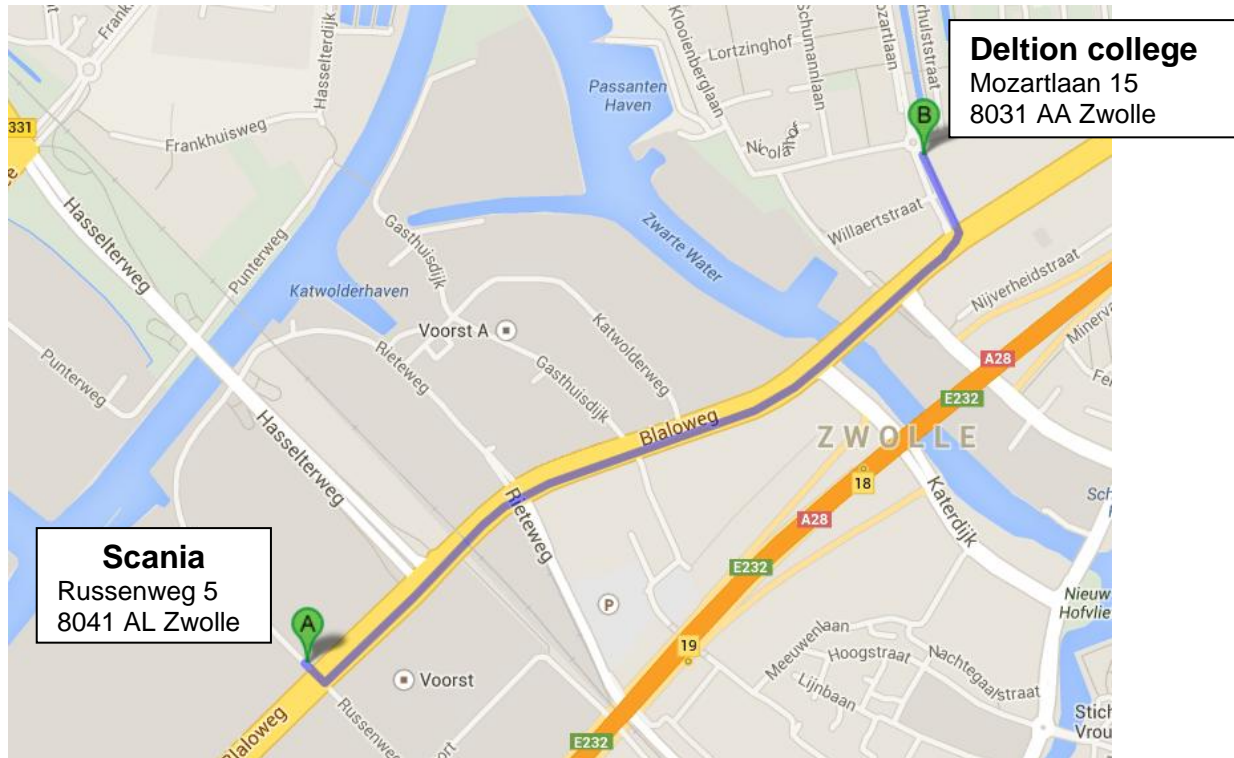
Deltion college
Mozartlaan 15
8031 AA Zwolle

Scania
Russenweg 5
8041 AL Zwolle

331
Frank
Frankhuisweg
Hasselterdijk
Klooienberglaan
Lortzinghof
Schumannlaan
Mozartlaan
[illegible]hulststraat
Passanten Haven
Nicolaï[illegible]
B
Gasthuisdijk
Zwarte Water
Willaertstraat
Hasselterweg
Punterweg
Katwolderhaven
Nijverheidstraat
Voorst A
Katwolderweg
Minerva
Punterweg
Rieteweg
Gasthuisdijk
A28
Fe
E232
Hasselterweg
Blaloweg
ZWOLLE
18
Katerdijk
Sch
Rieteweg
A28
E232
Nieuw Hofvlie
P
A
Meeuwenlaan
19
Hoogstraat
Nachtegaalstraat
Lijnbaan
Voorst
Blaloweg
Russenweg
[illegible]ort
E232
Stich Vrou